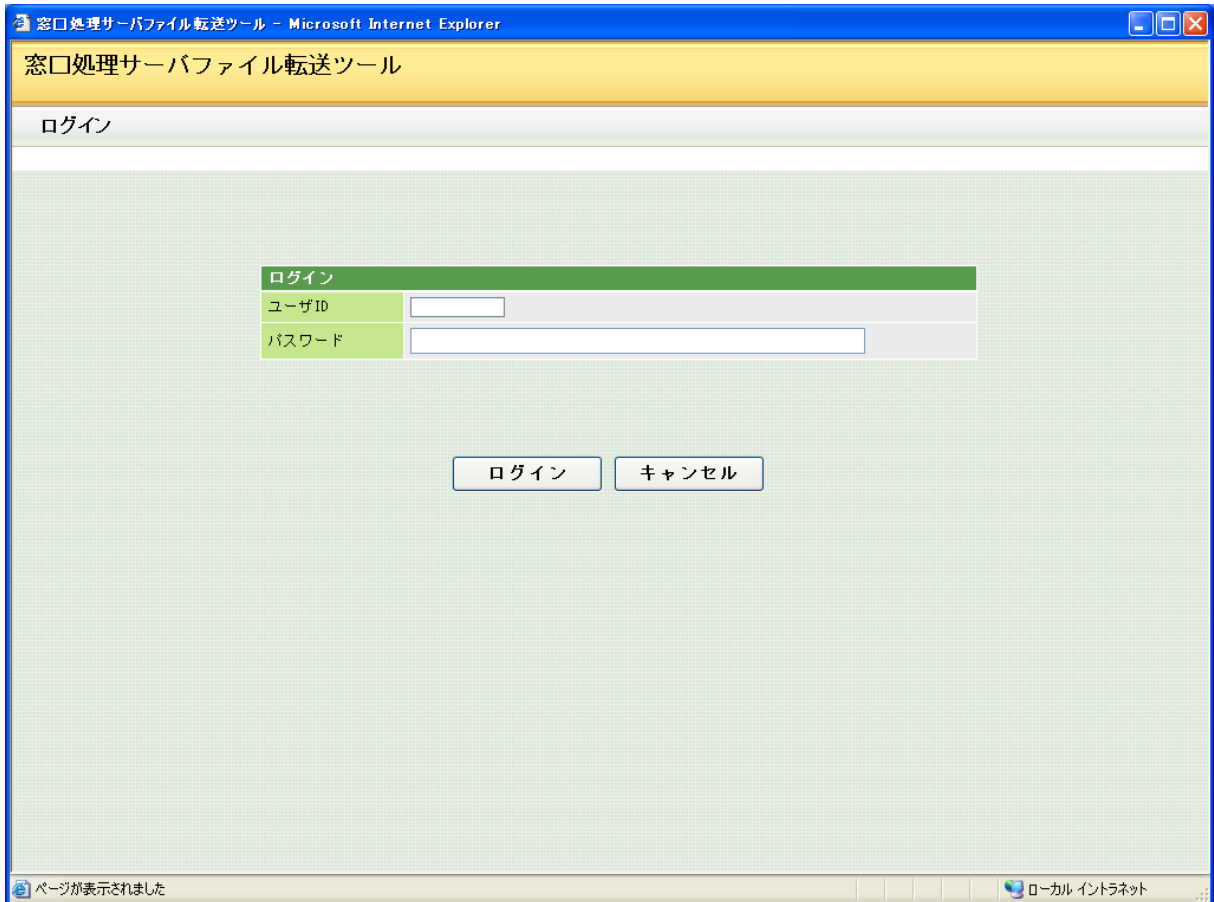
窓口処理サーバファイル転送ツール - Microsoft Internet Explorer

窓口処理サーバファイル転送ツール

ログイン

| ログイン | |
|---|---|
| ユーザID | |
| パスワード | |

ログイン キャンセル

ページが表示されました

ローカル イントラネット